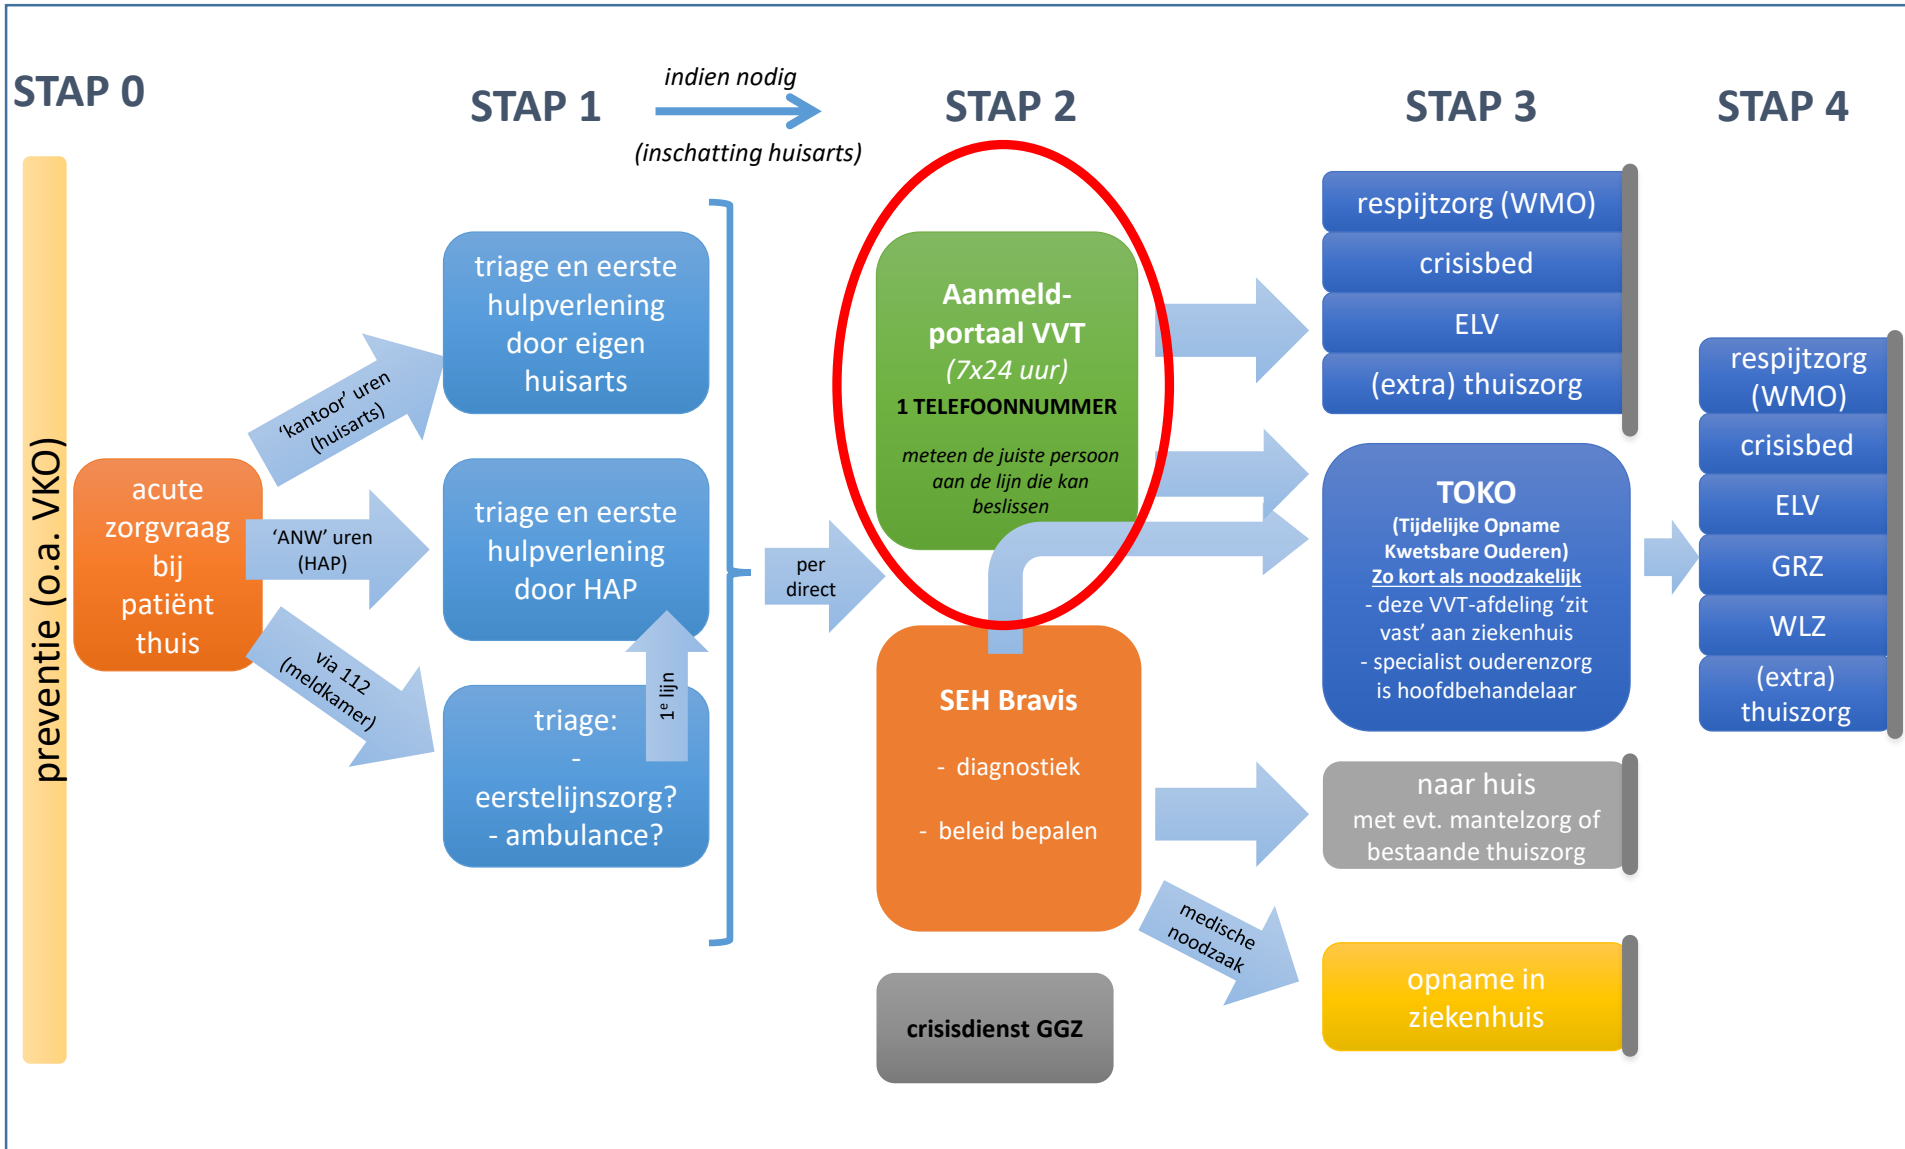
STAP 0

STAP 1

indien nodig

(inschatting huisarts)

STAP 2

STAP 3

STAP 4

preventie (o.a. VKO)

acute zorgvraag bij patiënt thuis

'kantoor' uren (huisarts)

'ANW' uren (HAP)

via 112 (meldkamer)

triage en eerste hulpverlening door eigen huisarts

triage en eerste hulpverlening door HAP

triage: - eerstelijnszorg? - ambulance?

$1^e$ lijn

per direct

Aanmeld-portaal VVT
(7x24 uur)
1 TELEFOONNUMMER
meteen de juiste persoon aan de lijn die kan beslissen

SEH Bravis
- diagnostiek
- beleid bepalen

crisisdienst GGZ

respijtzorg (WMO)
crisisbed
ELV
(extra) thuiszorg

TOKO
(Tijdelijke Opname Kwetsbare Ouderen)
Zo kort als noodzakelijk
- deze VVT-afdeling 'zit vast' aan ziekenhuis
- specialist ouderenzorg is hoofdbehandelaar

naar huis
met evt. mantelzorg of bestaande thuiszorg

medische noodzaak

opname in ziekenhuis

respijtzorg (WMO)
crisisbed
ELV
GRZ
WLZ
(extra) thuiszorg